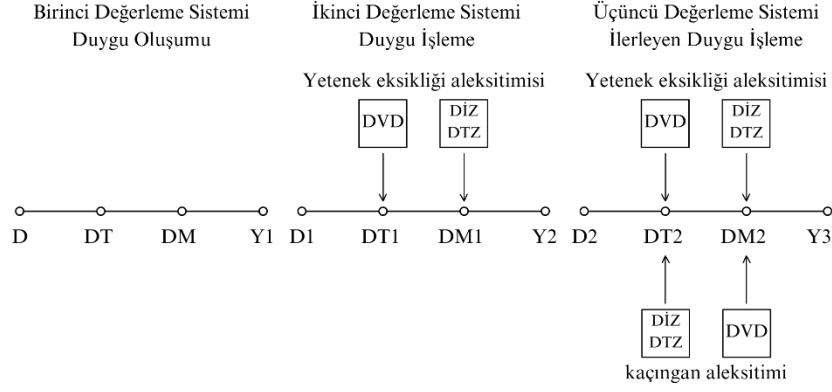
Birinci Değerleme Sistemi
Duygu Oluşumu

İkinci Değerleme Sistemi
Duygu İşleme

Üçüncü Değerleme Sistemi
İlerleyen Duygu İşleme

Yetenek eksikliği aleksitimisi

DVD

DİZ
DTZ

Yetenek eksikliği aleksitimisi

DVD

DİZ
DTZ

D DT DM Y1 D1 DT1 DM1 Y2 D2 DT2 DM2 Y3

DİZ
DTZ

DVD

kaçıngan aleksitimi